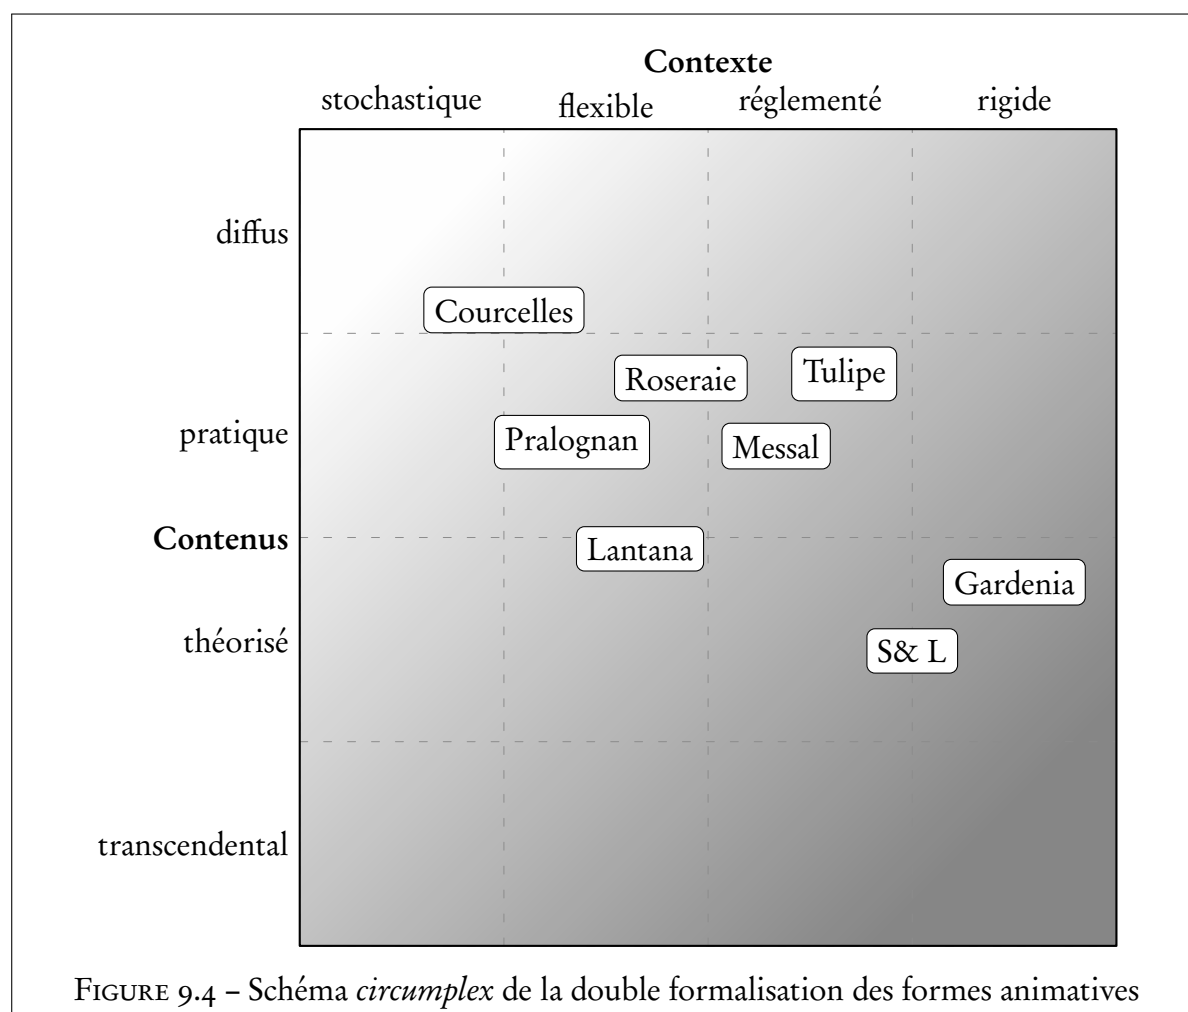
Contexte

stochastique flexible réglementé rigide

diffus

pratique

Contenus

théorisé

transcendental

Courcelles

Roseraie

Tulipe

Pralognan

Messal

Lantana

Gardenia

S& L

FIGURE 9.4 – Schéma *circumplex* de la double formalisation des formes animatives